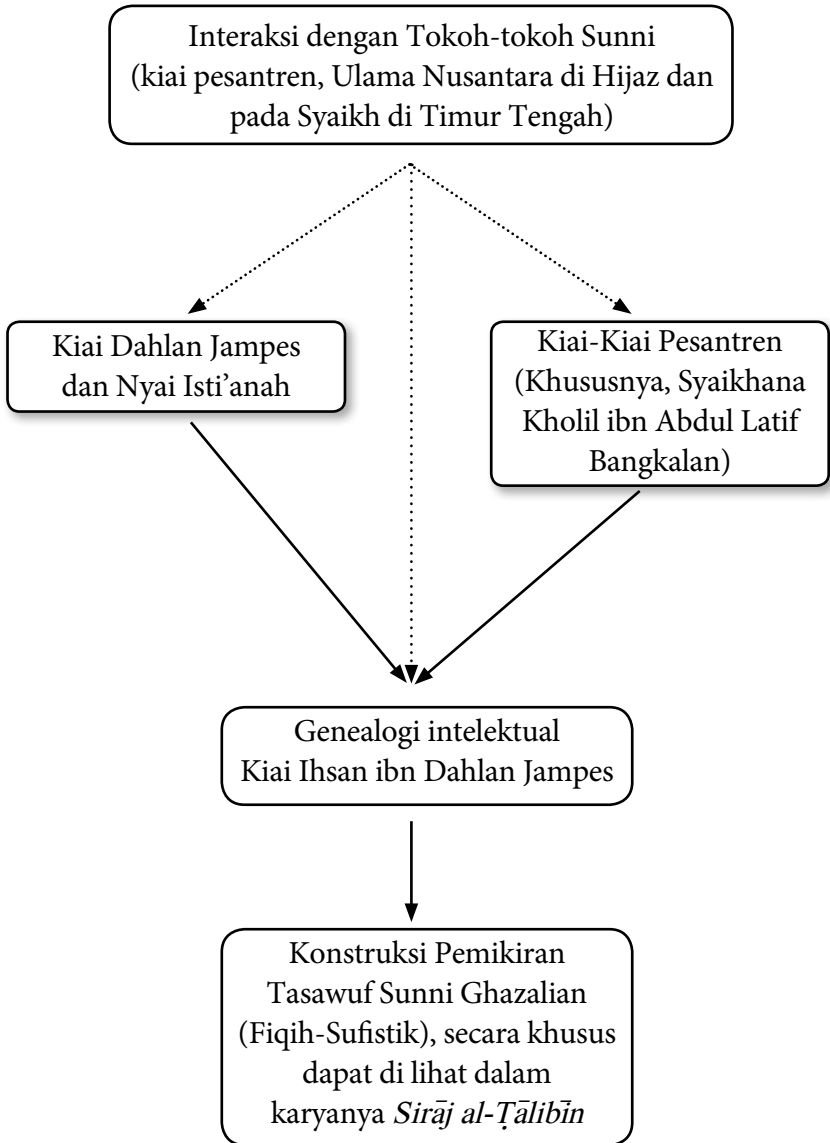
Interaksi dengan Tokoh-tokoh Sunni (kiai pesantren, Ulama Nusantara di Hijaz dan pada Syaikh di Timur Tengah)

Kiai Dahlan Jampes dan Nyai Isti'anah

Kiai-Kiai Pesantren (Khususnya, Syaikhana Kholil ibn Abdul Latif Bangkalan)

Genealogi intelektual Kiai Ihsan ibn Dahlan Jampes

Konstruksi Pemikiran Tasawuf Sunni Ghazalian (Fiqih-Sufistik), secara khusus dapat di lihat dalam karyanya *Sirāj al-Ṭālibīn*